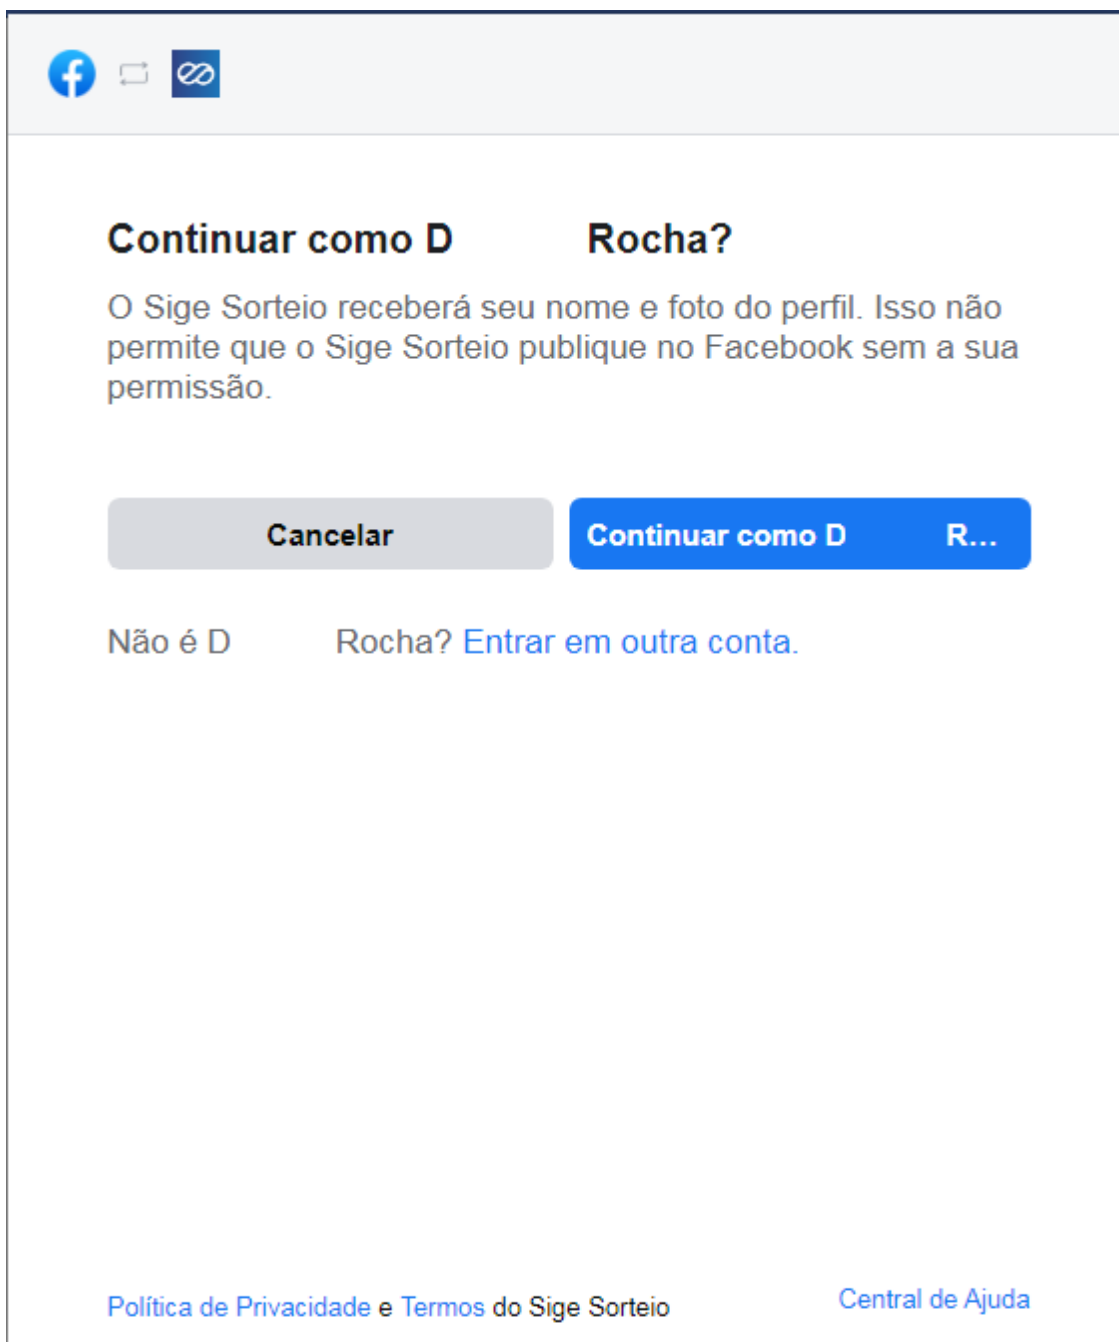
Continuar como D Rocha?

O Sige Sorteio receberá seu nome e foto do perfil. Isso não permite que o Sige Sorteio publique no Facebook sem a sua permissão.

Cancelar

Continuar como D R...

Não é D Rocha? Entrar em outra conta.

Política de Privacidade e Termos do Sige Sorteio

Central de Ajuda